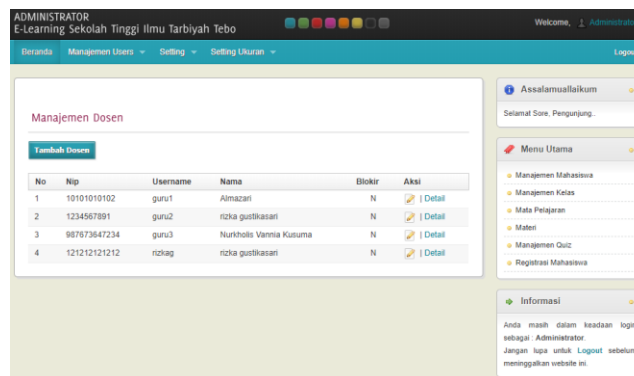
ADMINISTRATOR
E-Learning Sekolah Tinggi Ilmu Tarbiyah Tebo

Welcome, Administrato

Beranda Manajemen Users Setting Setting Ukuran Logou

Manajemen Dosen

Tambah Dosen

| No | Nip | Username | Nama | Blokir | Aksi |
|---|---|---|---|---|---|
| 1 | 10101010102 | guru1 | Almazari | N | \| Detail |
| 2 | 1234567891 | guru2 | rizka gustikasari | N | \| Detail |
| 3 | 987673647234 | guru3 | Nurkholis Vannia Kusuma | N | \| Detail |
| 4 | 121212121212 | rizkag | rizka gustikasari | N | \| Detail |

Assalamuallaikum

Selamat Sore, Pengunjung..

Menu Utama

Manajemen Mahasiswa
Manajemen Kelas
Mata Pelajaran
Materi
Manajemen Quiz
Registrasi Mahasiswa

Informasi

Anda masih dalam keadaan logi sebagai : Administrator
Jangan lupa untuk Logout sebelun meninggalkan website ini.